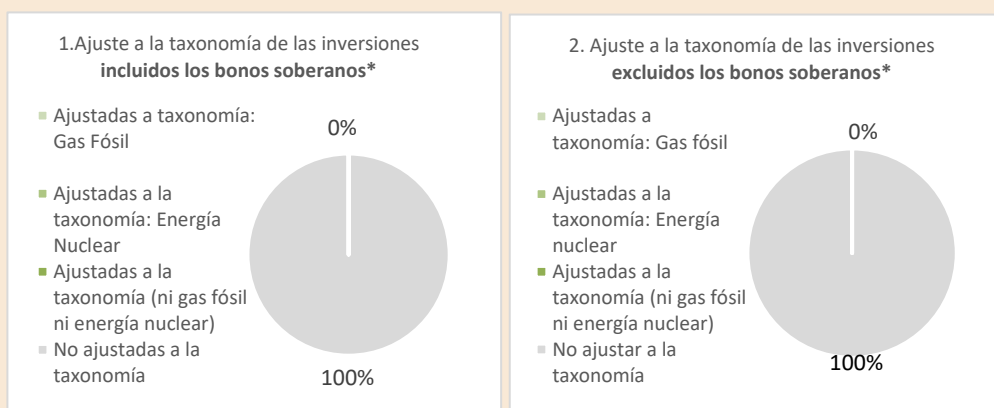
1.Ajuste a la taxonomía de las inversiones **incluidos los bonos soberanos***

- Ajustadas a taxonomía: Gas Fósil
- Ajustadas a la taxonomía: Energía Nuclear
- Ajustadas a la taxonomía (ni gas fósil ni energía nuclear)
- No ajustadas a la taxonomía

0%

100%

2. Ajuste a la taxonomía de las inversiones **excluidos los bonos soberanos***

- Ajustadas a taxonomía: Gas fósil
- Ajustadas a la taxonomía: Energía nuclear
- Ajustadas a la taxonomía (ni gas fósil ni energía nuclear)
- No ajustar a la taxonomía

0%

100%